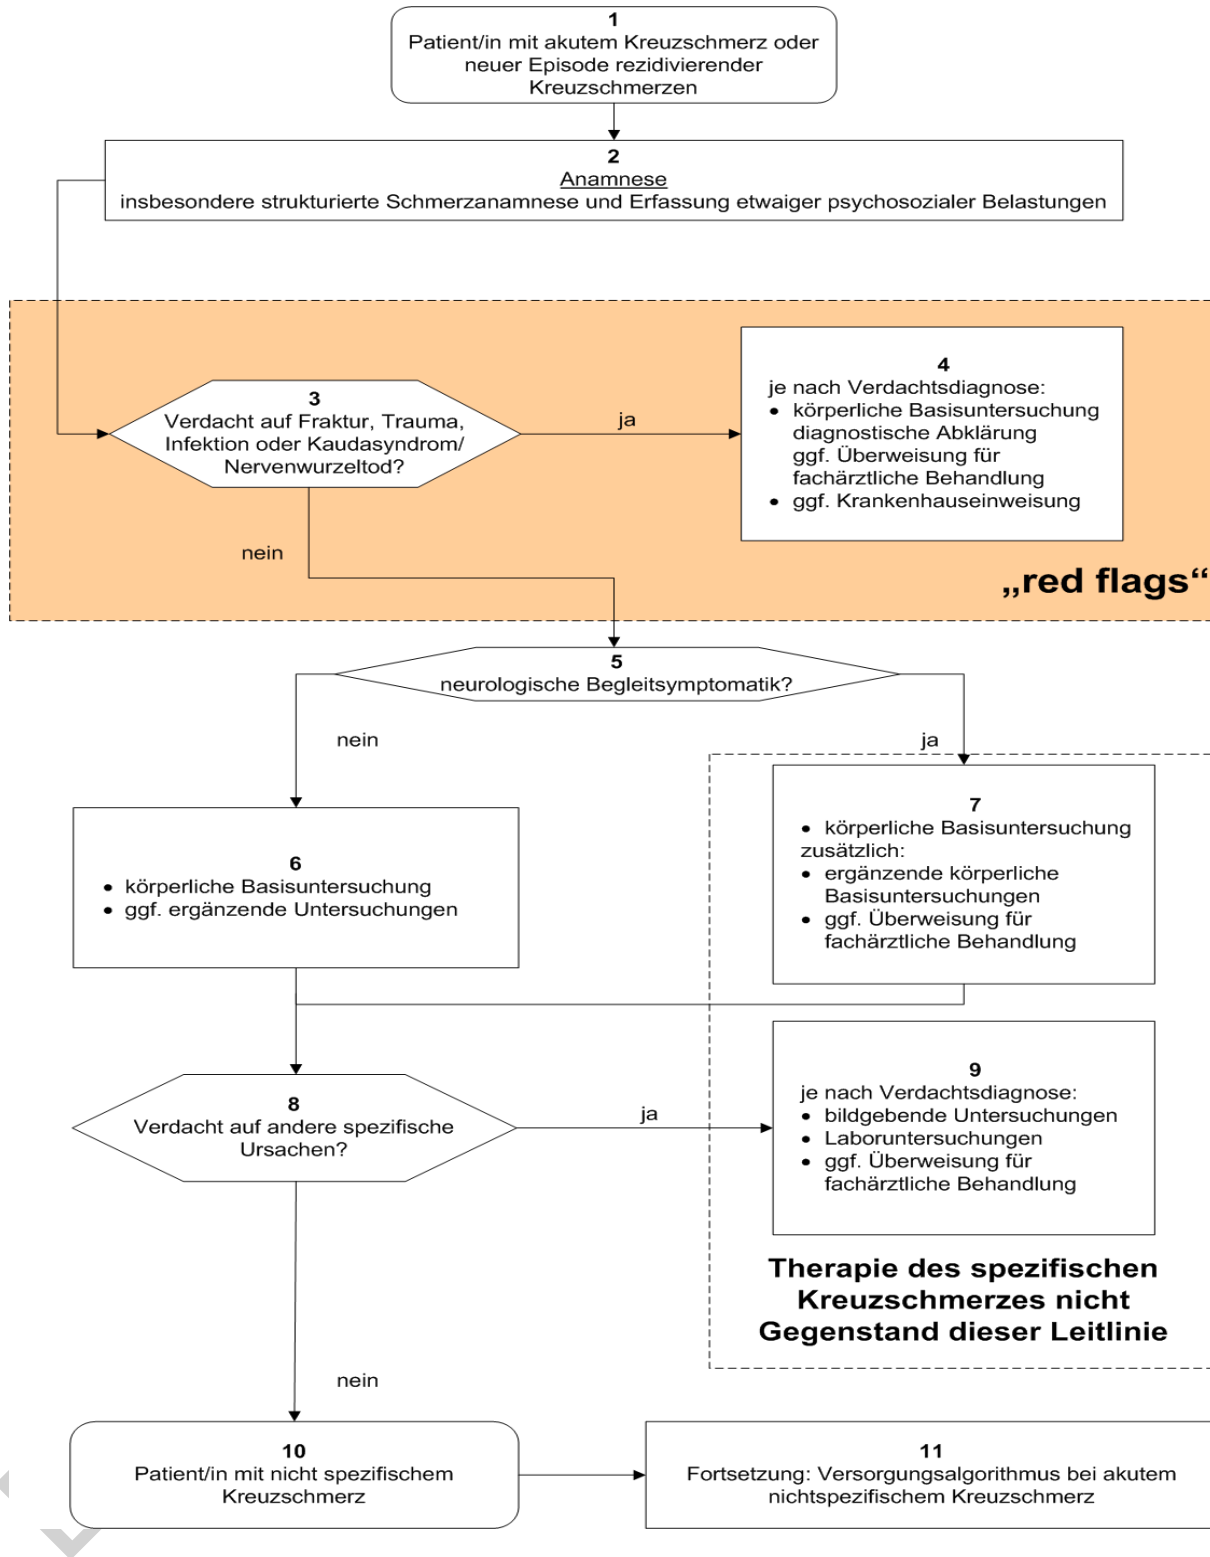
1
Patient/in mit akutem Kreuzschmerz oder neuer Episode rezidivierender Kreuzschmerzen

2
Anamnese
insbesondere strukturierte Schmerzanamnese und Erfassung etwaiger psychosozialer Belastungen

3
Verdacht auf Fraktur, Trauma, Infektion oder Kaudasyndrom/ Nervenwurzeltod?

ja

4
je nach Verdachtsdiagnose:
• körperliche Basisuntersuchung diagnostische Abklärung ggf. Überweisung für fachärztliche Behandlung
• ggf. Krankenhauseinweisung

nein

„red flags“

5
neurologische Begleitsymptomatik?

nein

ja

6
• körperliche Basisuntersuchung
• ggf. ergänzende Untersuchungen

7
• körperliche Basisuntersuchung
zusätzlich:
• ergänzende körperliche Basisuntersuchungen
• ggf. Überweisung für fachärztliche Behandlung

8
Verdacht auf andere spezifische Ursachen?

ja

9
je nach Verdachtsdiagnose:
• bildgebende Untersuchungen
• Laboruntersuchungen
• ggf. Überweisung für fachärztliche Behandlung

Therapie des spezifischen Kreuzschmerzes nicht Gegenstand dieser Leitlinie

nein

10
Patient/in mit nicht spezifischem Kreuzschmerz

11
Fortsetzung: Versorgungsalgorithmus bei akutem nichtspezifischem Kreuzschmerz